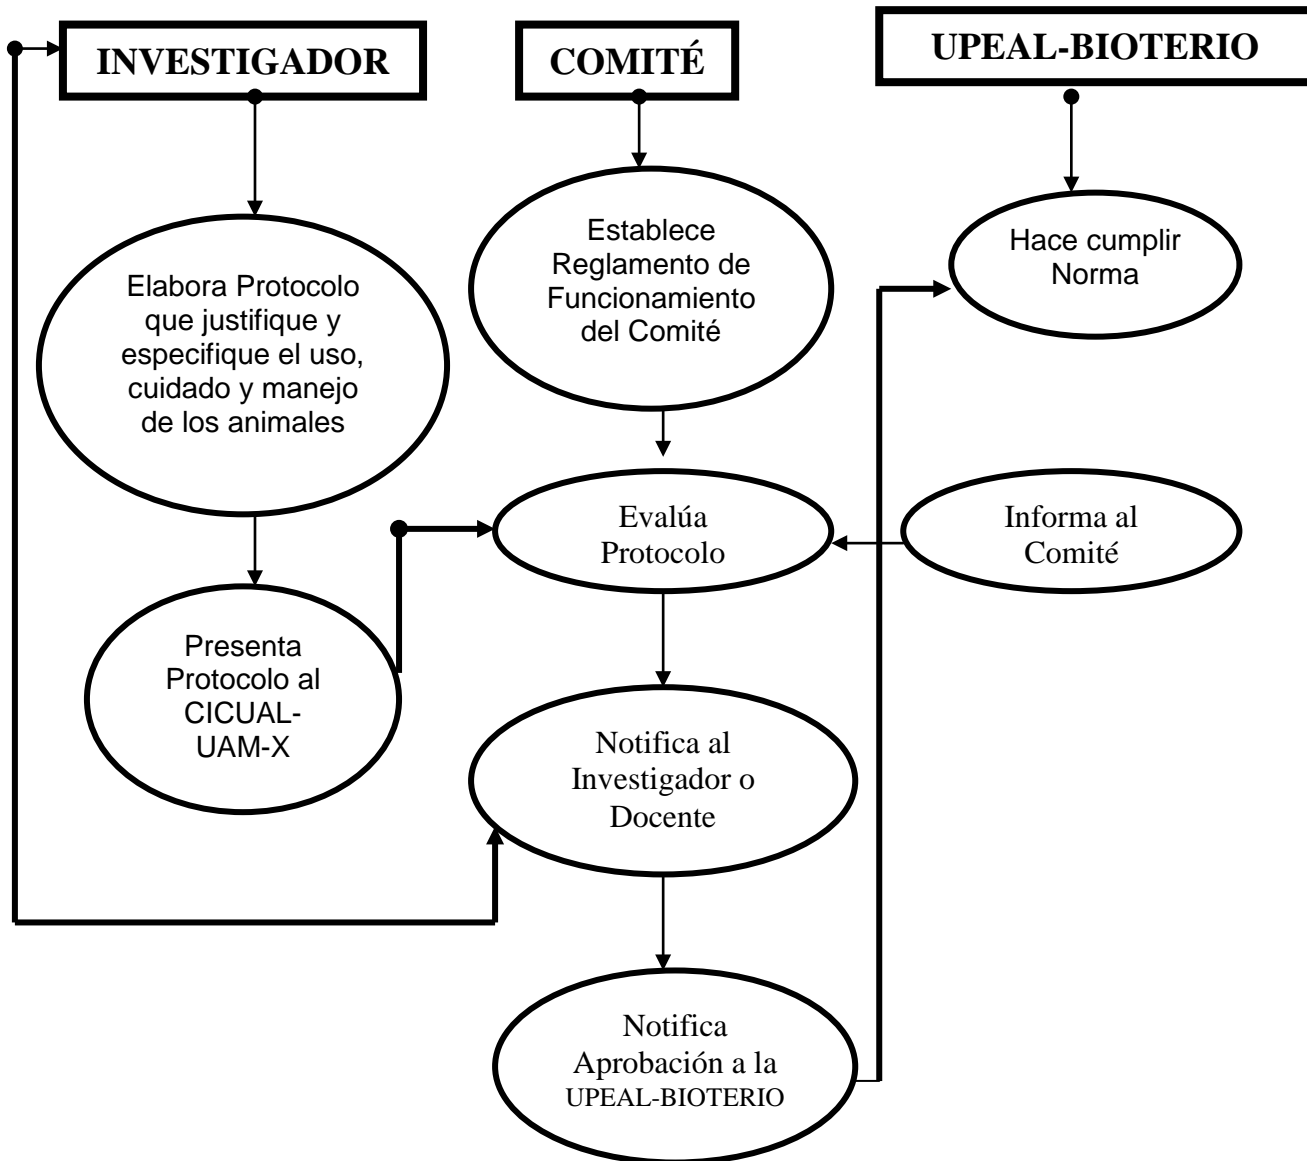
INVESTIGADOR

COMITÉ

UPEAL-BIOTERIO

Elabora Protocolo que justifique y especifique el uso, cuidado y manejo de los animales

Establece Reglamento de Funcionamiento del Comité

Hace cumplir Norma

Evalúa Protocolo

Informa al Comité

Presenta Protocolo al CICUAL-UAM-X

Notifica al Investigador o Docente

Notifica Aprobación a la UPEAL-BIOTERIO